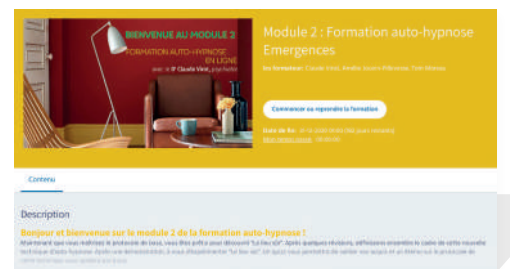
BIENVENUE AU MODULE 2
FORMATION AUTO-HYPNOSE EN LIGNE
avec le Dr Claude Virot, psychiatre

Module 2 : Formation auto-hypnose Emergences

Vos formateurs : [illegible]

Commencer ou reprendre la formation

Date de fin : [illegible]
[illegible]

Contenu

Description

Bonjour et bienvenue sur le module 2 de la formation auto-hypnose !

Maintenant que vous maîtrisez le protocole de base, vous êtes prêt.e.s pour découvrir "Le lieu sûr". Après quelques révisions, définissons ensemble le cadre de cette nouvelle technique d'auto-hypnose. Après une démonstration, à vous d'expérimenter "Le lieu sûr" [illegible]
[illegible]